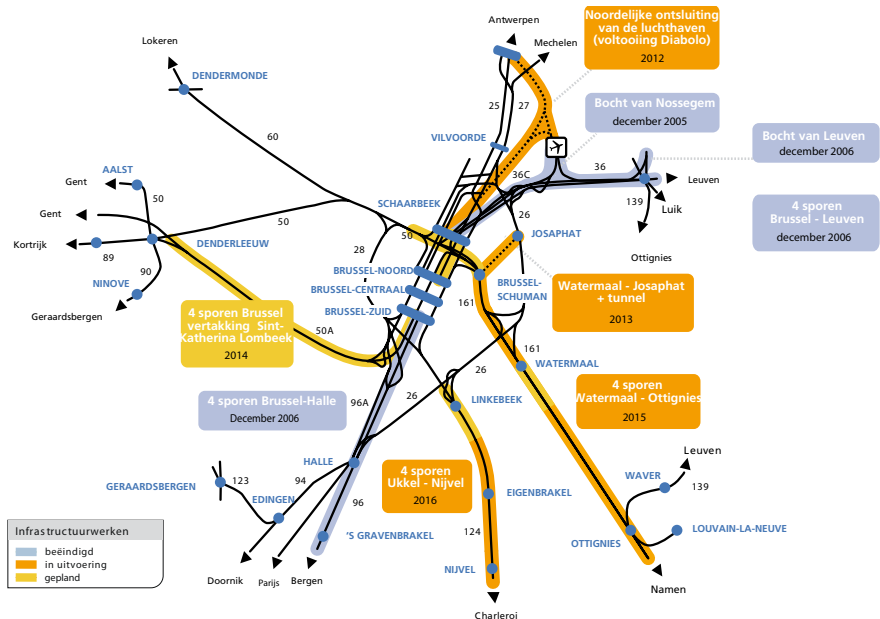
Antwerpen
Mechelen
Noordelijke ontsluiting van de luchthaven (voltooiing Diabolo)
2012
Lokeren
DENDERMONDE
25
27
Bocht van Nossegem
december 2005
Bocht van Leuven
december 2006
60
VILVOORDE
36
Leuven
36C
AALST
Gent
50
SCHAARBEEK
139
Luik
Gent
50
26
4 sporen Brussel - Leuven
december 2006
JOSAPHAT
Kortrijk
89
DENDERLEEUW
50
Ottignies
28
BRUSSEL-NOORD
90
BRUSSEL-CENTRAAL
BRUSSEL-SCHUMAN
Watermaal - Josaphat + tunnel
2013
NINOVE
161
Geraardsbergen
BRUSSEL-ZUID
4 sporen Brussel vertakking Sint-Katherina Lombeek
2014
50A
161
WATERMAAL
26
4 sporen Watermaal - Ottignies
2015
4 sporen Brussel-Halle
December 2006
96A
26
LINKEBEEK
Leuven
HALLE
4 sporen Ukkel - Nijvel
2016
WAVER
GERAARDSBERGEN
123
94
139
EDINGEN
EIGENBRAKEL
96
124
LOUVAIN-LA-NEUVE
'S GRAVENBRAKEL
OTTIGNIES
Infrastructuurwerken
beëindigd
in uitvoering
gepland
NIJVEL
Doornik
Parijs
Bergen
Namen
Charleroi